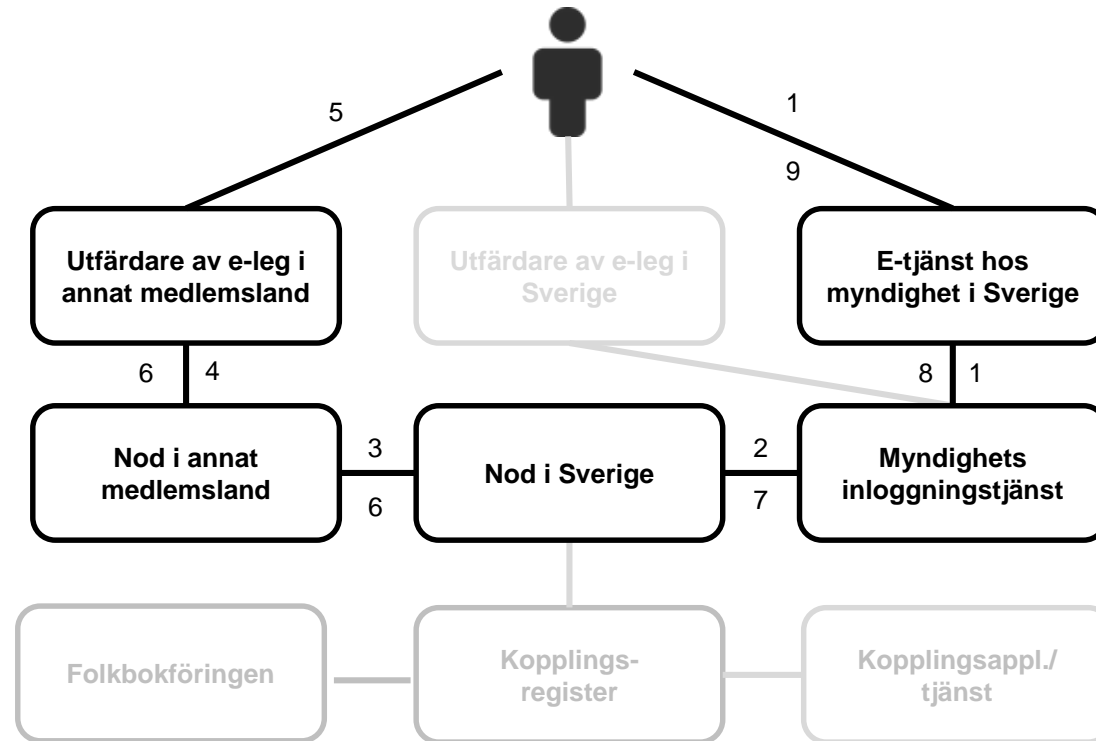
5

1

9

Utfärdare av e-leg i annat medlemsland

Utfärdare av e-leg i Sverige

E-tjänst hos myndighet i Sverige

6

4

8

1

Nod i annat medlemsland

3

6

Nod i Sverige

2

7

Myndighets inloggningstjänst

Folkbokföringen

Kopplings-register

Kopplingsappl./tjänst